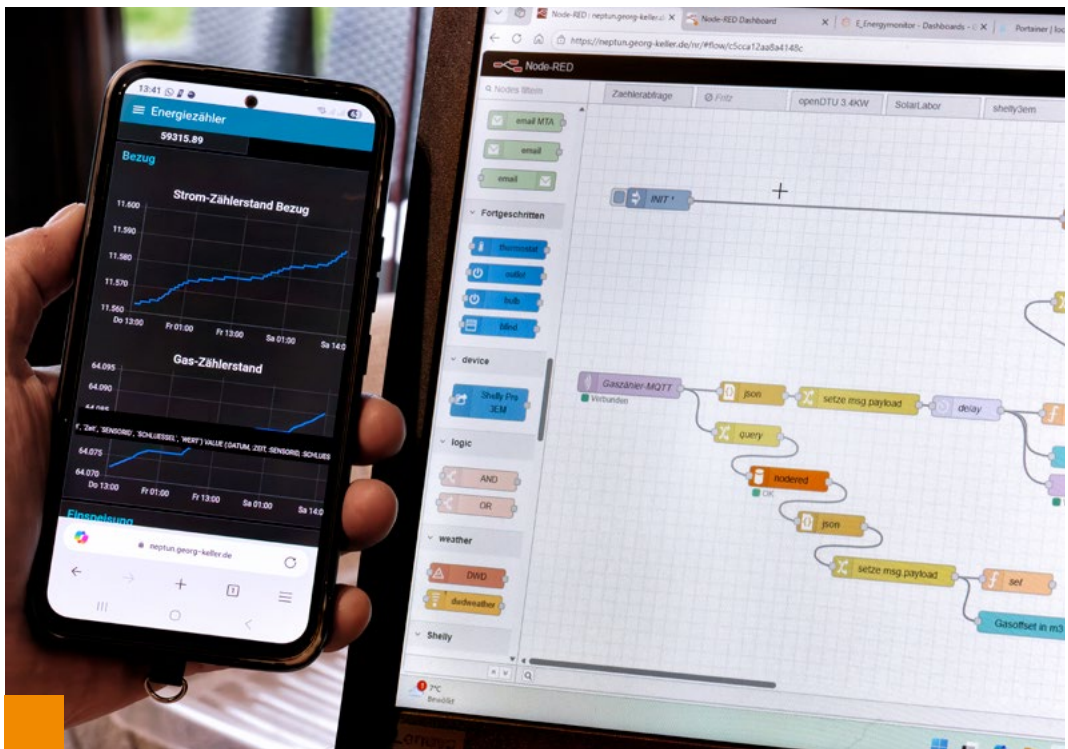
13:41

Energiezähler

59315.89

Bezug

Strom-Zählerstand Bezug

11.600
11.590
11.580
11.570
11.560

Do 13:00
Fr 01:00
Fr 13:00
Sa 01:00
Sa 14:0

Gas-Zählerstand

64.095
64.090
64.085

', 'Zeit', 'SENSORID', 'SCHLUESSEL', 'WERT') VALUE (DATUM, ZEIT, SENSORID, SCHLUES

64.075
64.070

Do 13:00
Fr 01:00
Fr 13:00
Sa 01:00
Sa 14:0

Einspeisung

neptun.georg-keller.de

Node-RED : neptun.georg-keller.d
Node-RED Dashboard
E_Energymonitor - Dashboards
Portainer | loc

https://neptun.georg-keller.de/nr/#flow/c5cca12aa8a4148c

Node-RED

Nodes filtern

email MTA
email
email

Fortgeschritten

thermostat
outlet
bulb
blind

device

Shelly Pro 3EM

logic

AND
OR

weather

DWD
dwdweather

Shelly

Zaehlerabfrage
Fritz
openDTU 3.4KW
SolarLabor
shelly3em

INIT *

Gaszähler-MQTT
Verbunden

json
setze msg.payload
delay
query
nodered
OK
json
setze msg.payload
set
Gasoffset in m3

7°C
Bewölkt